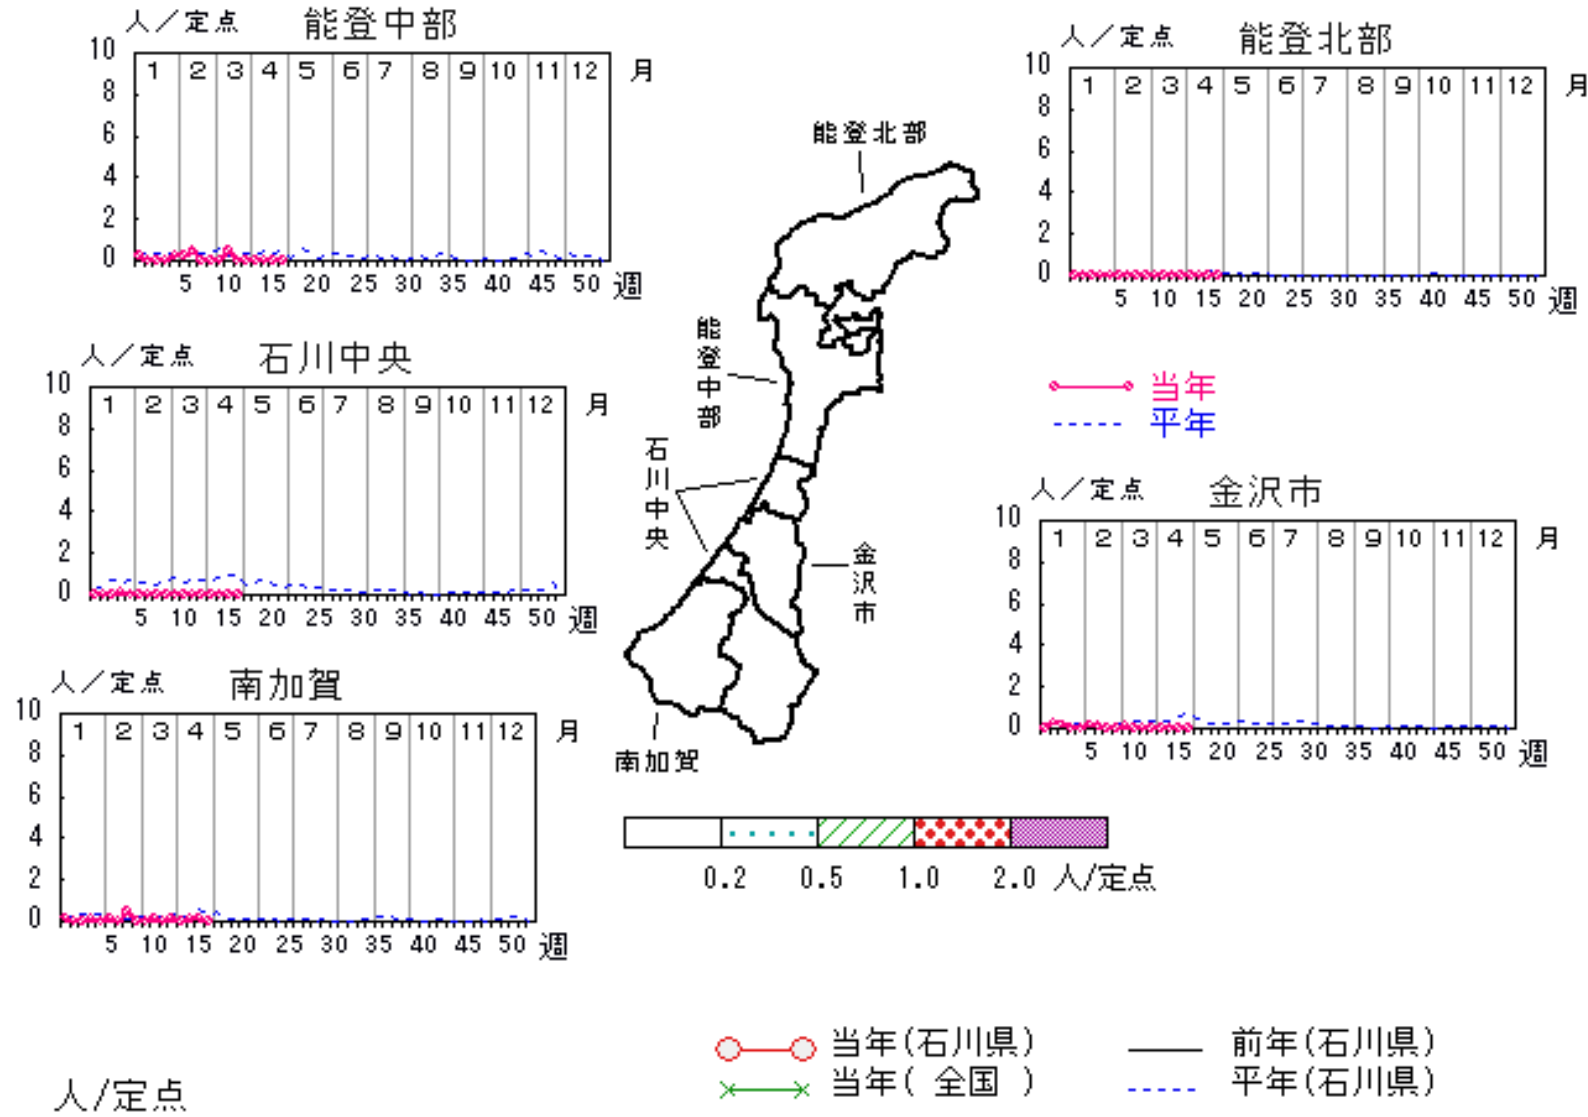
人／定点　能登中部
10
8
6
4
2
0
1 2 3 4 5 6 7 8 9 10 11 12 月
5 10 15 20 25 30 35 40 45 50 週

人／定点　能登北部
10
8
6
4
2
0
1 2 3 4 5 6 7 8 9 10 11 12 月
5 10 15 20 25 30 35 40 45 50 週

能登北部
能登中部
石川中央
金沢市
南加賀

当年
平年

人／定点　石川中央
10
8
6
4
2
0
1 2 3 4 5 6 7 8 9 10 11 12 月
5 10 15 20 25 30 35 40 45 50 週

人／定点　金沢市
10
8
6
4
2
0
1 2 3 4 5 6 7 8 9 10 11 12 月
5 10 15 20 25 30 35 40 45 50 週

人／定点　南加賀
10
8
6
4
2
0
1 2 3 4 5 6 7 8 9 10 11 12 月
5 10 15 20 25 30 35 40 45 50 週

0.2　0.5　1.0　2.0 人/定点

当年(石川県)　前年(石川県)
当年( 全国 )　平年(石川県)

人/定点